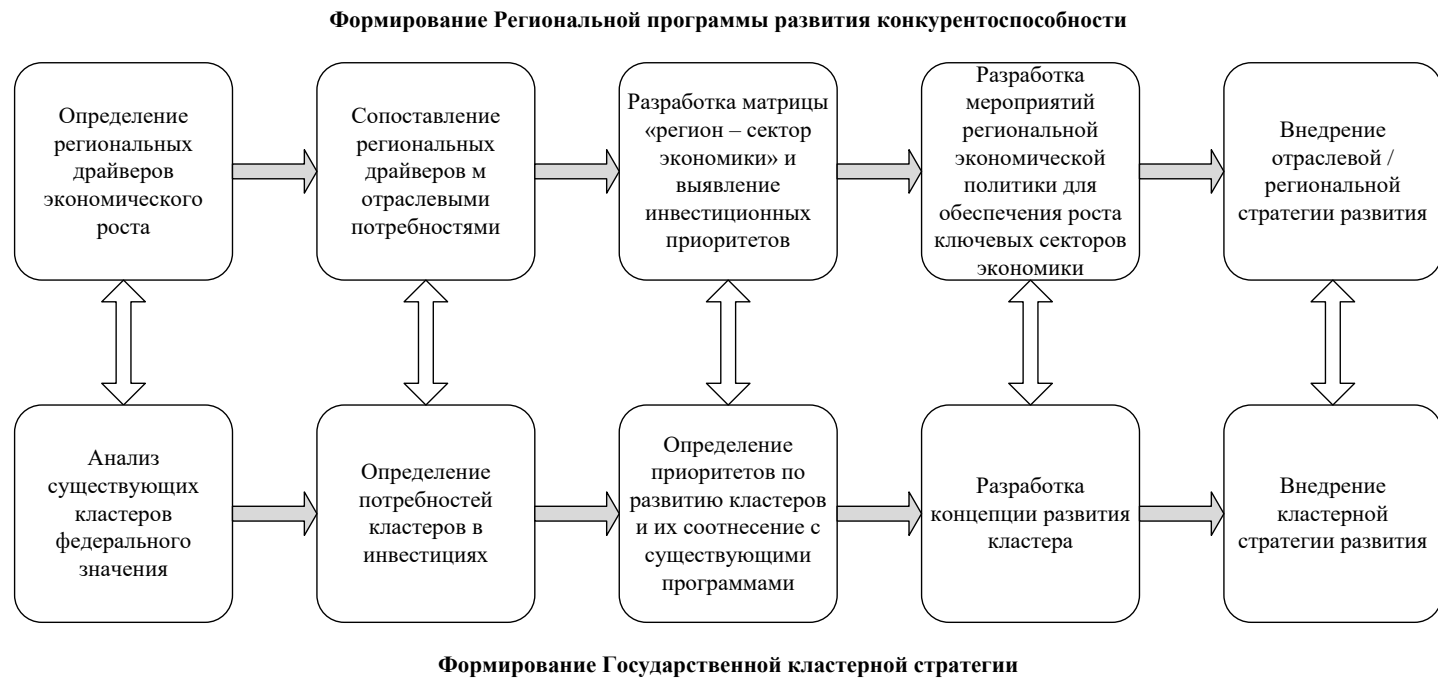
**Формирование Региональной программы развития конкурентоспособности**

Определение региональных драйверов экономического роста

Сопоставление региональных драйверов м отраслевыми потребностями

Разработка матрицы «регион – сектор экономики» и выявление инвестиционных приоритетов

Разработка мероприятий региональной экономической политики для обеспечения роста ключевых секторов экономики

Внедрение отраслевой / региональной стратегии развития

Анализ существующих кластеров федерального значения

Определение потребностей кластеров в инвестициях

Определение приоритетов по развитию кластеров и их соотнесение с существующими программами

Разработка концепции развития кластера

Внедрение кластерной стратегии развития

**Формирование Государственной кластерной стратегии**